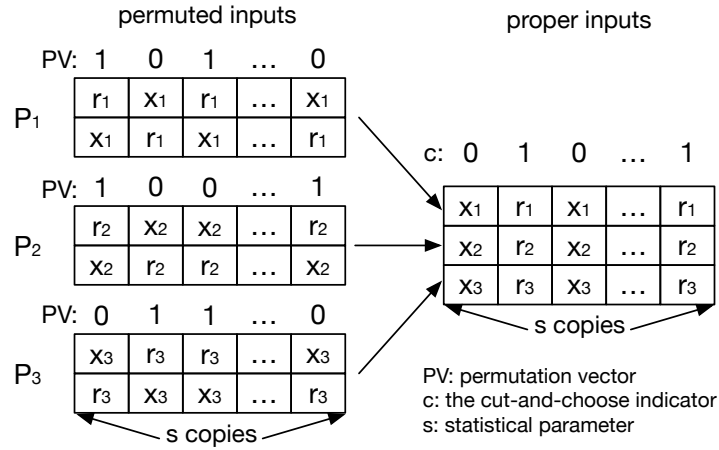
permuted inputs

proper inputs

PV: 1 0 1 … 0

| $r_1$ | $x_1$ | $r_1$ | … | $x_1$ |
|---|---|---|---|---|
| $x_1$ | $r_1$ | $x_1$ | … | $r_1$ |

$P_1$

PV: 1 0 0 … 1

| $r_2$ | $x_2$ | $x_2$ | … | $r_2$ |
|---|---|---|---|---|
| $x_2$ | $r_2$ | $r_2$ | … | $x_2$ |

$P_2$

PV: 0 1 1 … 0

| $x_3$ | $r_3$ | $r_3$ | … | $x_3$ |
|---|---|---|---|---|
| $r_3$ | $x_3$ | $x_3$ | … | $r_3$ |

$P_3$

s copies

c: 0 1 0 … 1

| $x_1$ | $r_1$ | $x_1$ | … | $r_1$ |
|---|---|---|---|---|
| $x_2$ | $r_2$ | $x_2$ | … | $r_2$ |
| $x_3$ | $r_3$ | $x_3$ | … | $r_3$ |

s copies

PV: permutation vector
c: the cut-and-choose indicator
s: statistical parameter